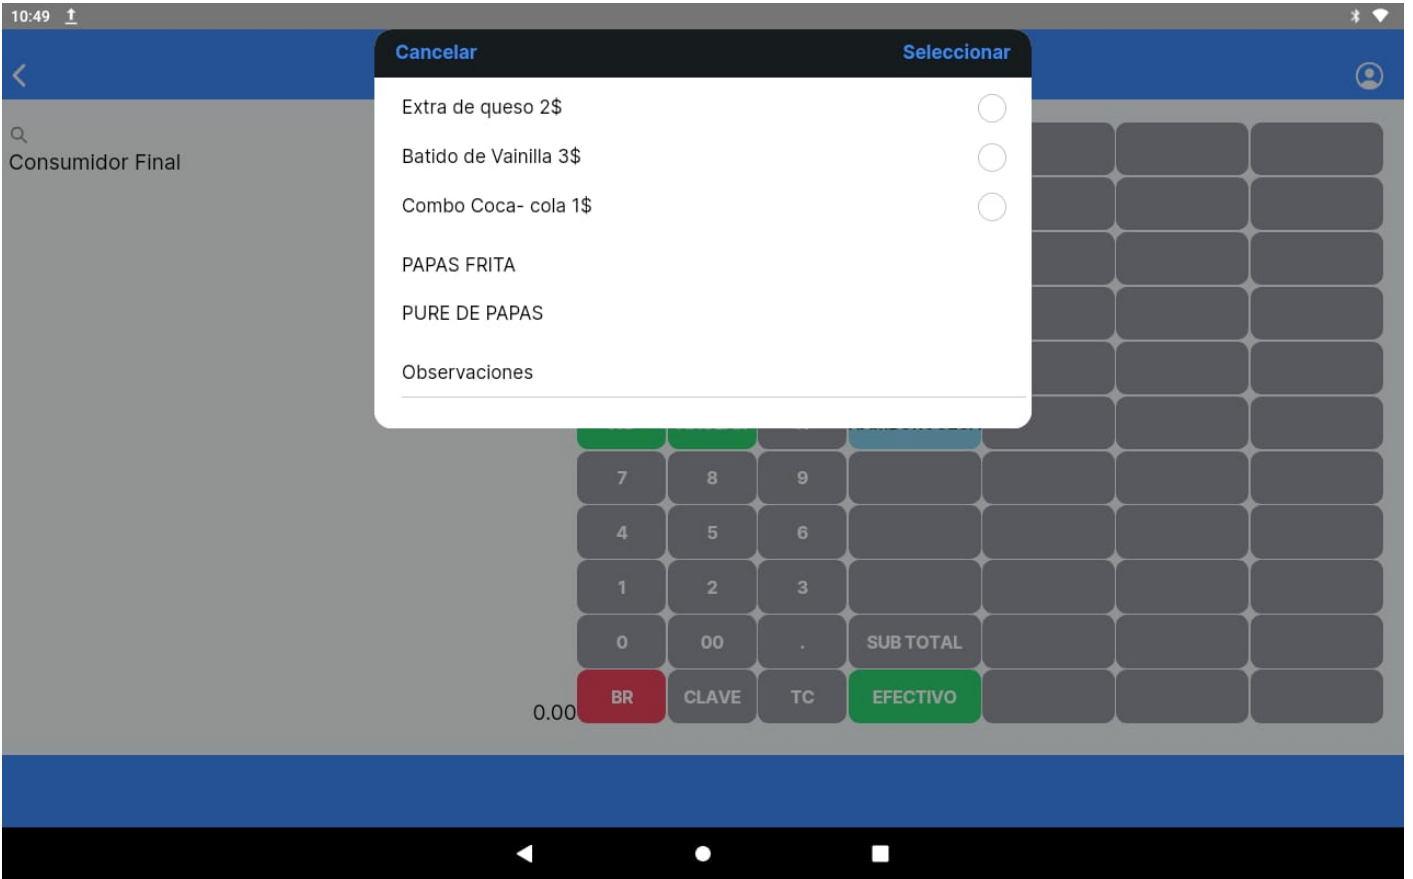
10:49

Cancelar Seleccionar

Extra de queso 2$

Batido de Vainilla 3$

Combo Coca- cola 1$

PAPAS FRITA

PURE DE PAPAS

Observaciones

Consumidor Final

7 8 9

4 5 6

1 2 3

0 00 . SUB TOTAL

0.00

BR CLAVE TC EFECTIVO